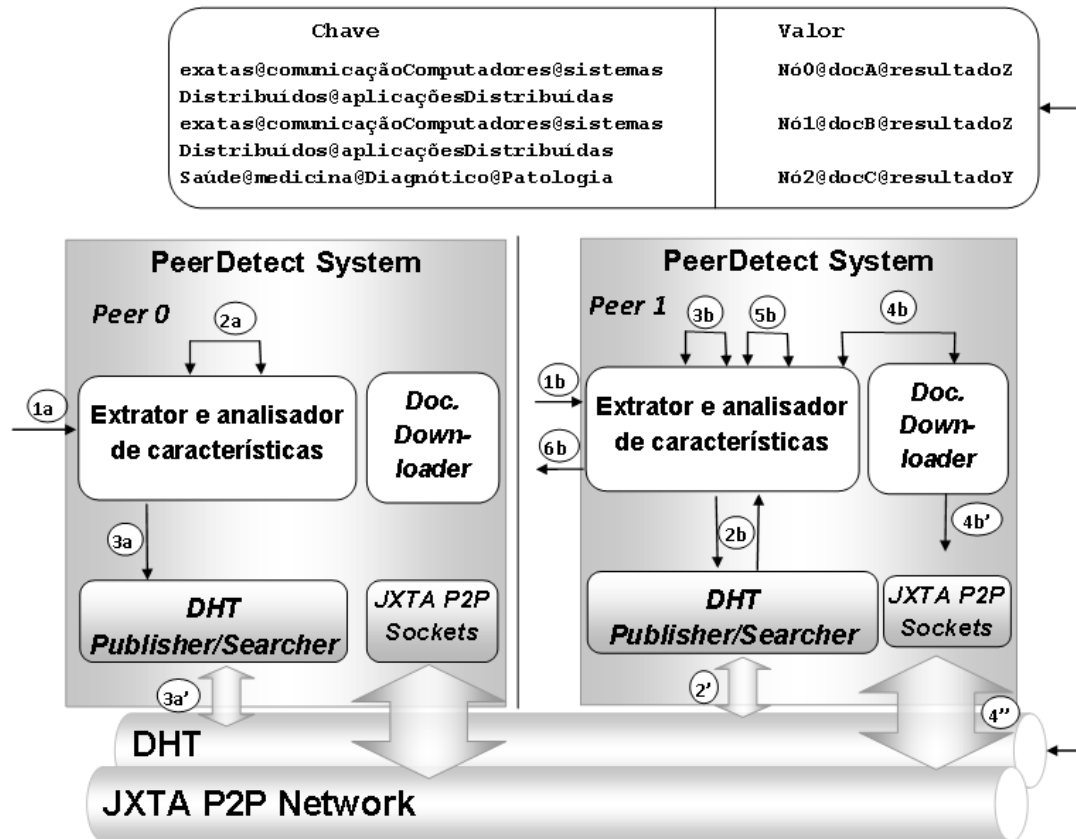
| Chave | Valor |
|---|---|
| exatas@comunicaçãoComputadores@sistemasDistribuídos@aplicaçõesDistribuídas | Nó0@docA@resultadoZ |
| exatas@comunicaçãoComputadores@sistemasDistribuídos@aplicaçõesDistribuídas | Nó1@docB@resultadoZ |
| Saúde@medicina@Diagnótico@Patologia | Nó2@docC@resultadoY |

PeerDetect System

Peer 0

2a

1a

Extrator e analisador de características

Doc. Downloader

3a

DHT Publisher/Searcher

JXTA P2P Sockets

3a'

PeerDetect System

Peer 1

3b

5b

4b

1b

Extrator e analisador de características

6b

Doc. Downloader

2b

4b'

DHT Publisher/Searcher

JXTA P2P Sockets

2'

4''

DHT

JXTA P2P Network